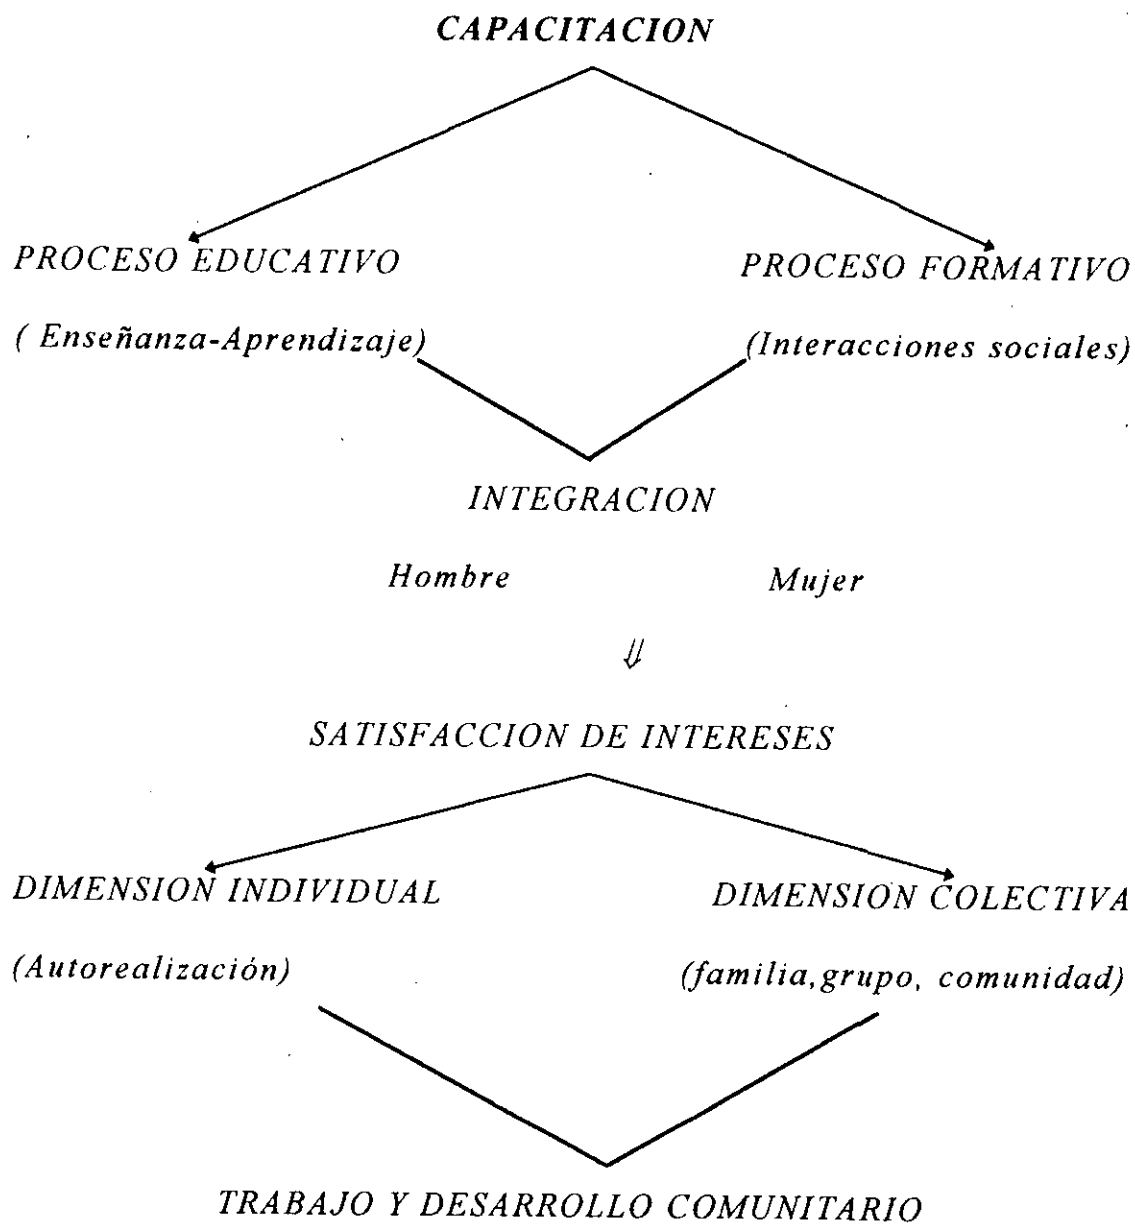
CAPACITACION

PROCESO EDUCATIVO

( Enseñanza-Aprendizaje)

PROCESO FORMATIVO

(Interacciones sociales)

INTEGRACION

Hombre Mujer

⇓

SATISFACCION DE INTERESES

DIMENSION INDIVIDUAL

(Autorealización)

DIMENSION COLECTIVA

(familia,grupo, comunidad)

TRABAJO Y DESARROLLO COMUNITARIO